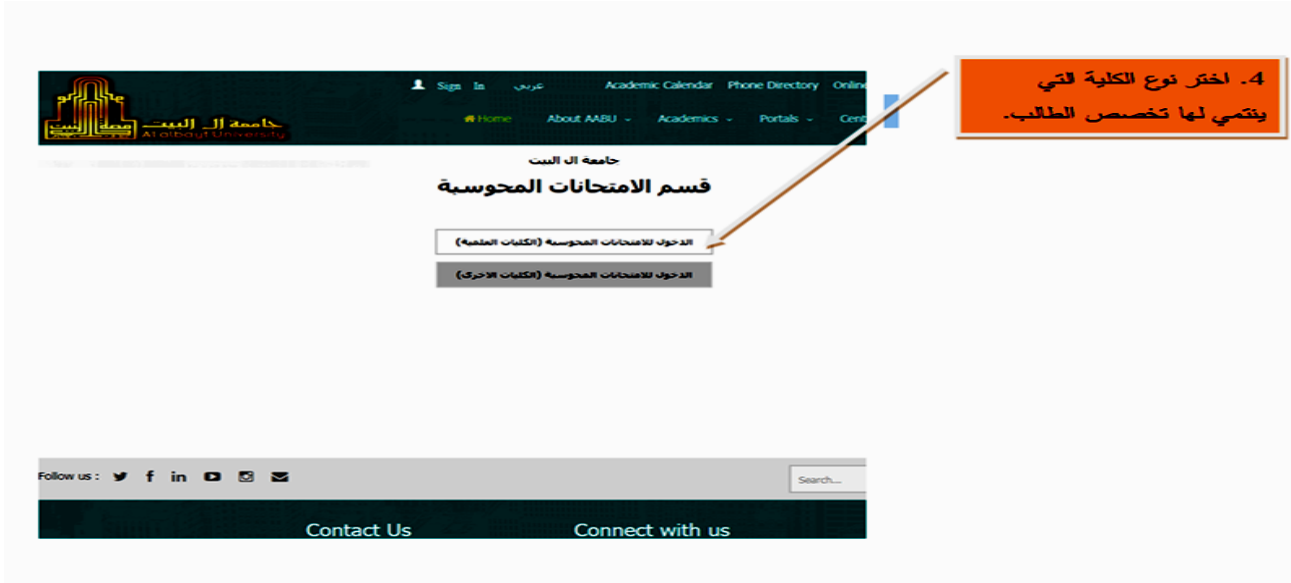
جامعة آل البيت
Al albayt University

Sign In عربي Academic Calendar Phone Directory Onlin

Home About AABU Academics Portals Cent

4. اختر نوع الكلية التي ينتمي لها تخصص الطالب.

جامعة ال البيت
قسم الامتحانات المحوسبة

الدخول للامتحانات المحوسبة (الكليات العلمية)

الدخول للامتحانات المحوسبة (الكليات الاخرى)

Follow us :

Search...

Contact Us Connect with us